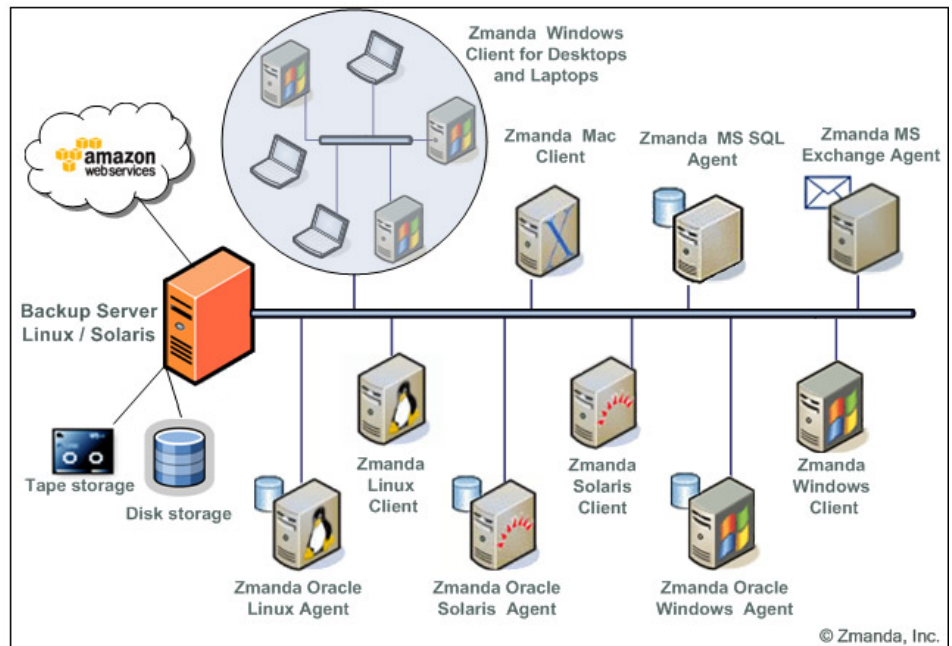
amazon webservices

Zmanda Windows Client for Desktops and Laptops

Zmanda Mac Client

Zmanda MS SQL Agent

Zmanda MS Exchange Agent

Backup Server Linux / Solaris

Tape storage

Disk storage

Zmanda Linux Client

Zmanda Solaris Client

Zmanda Windows Client

Zmanda Oracle Linux Agent

Zmanda Oracle Solaris Agent

Zmanda Oracle Windows Agent

© Zmanda, Inc.